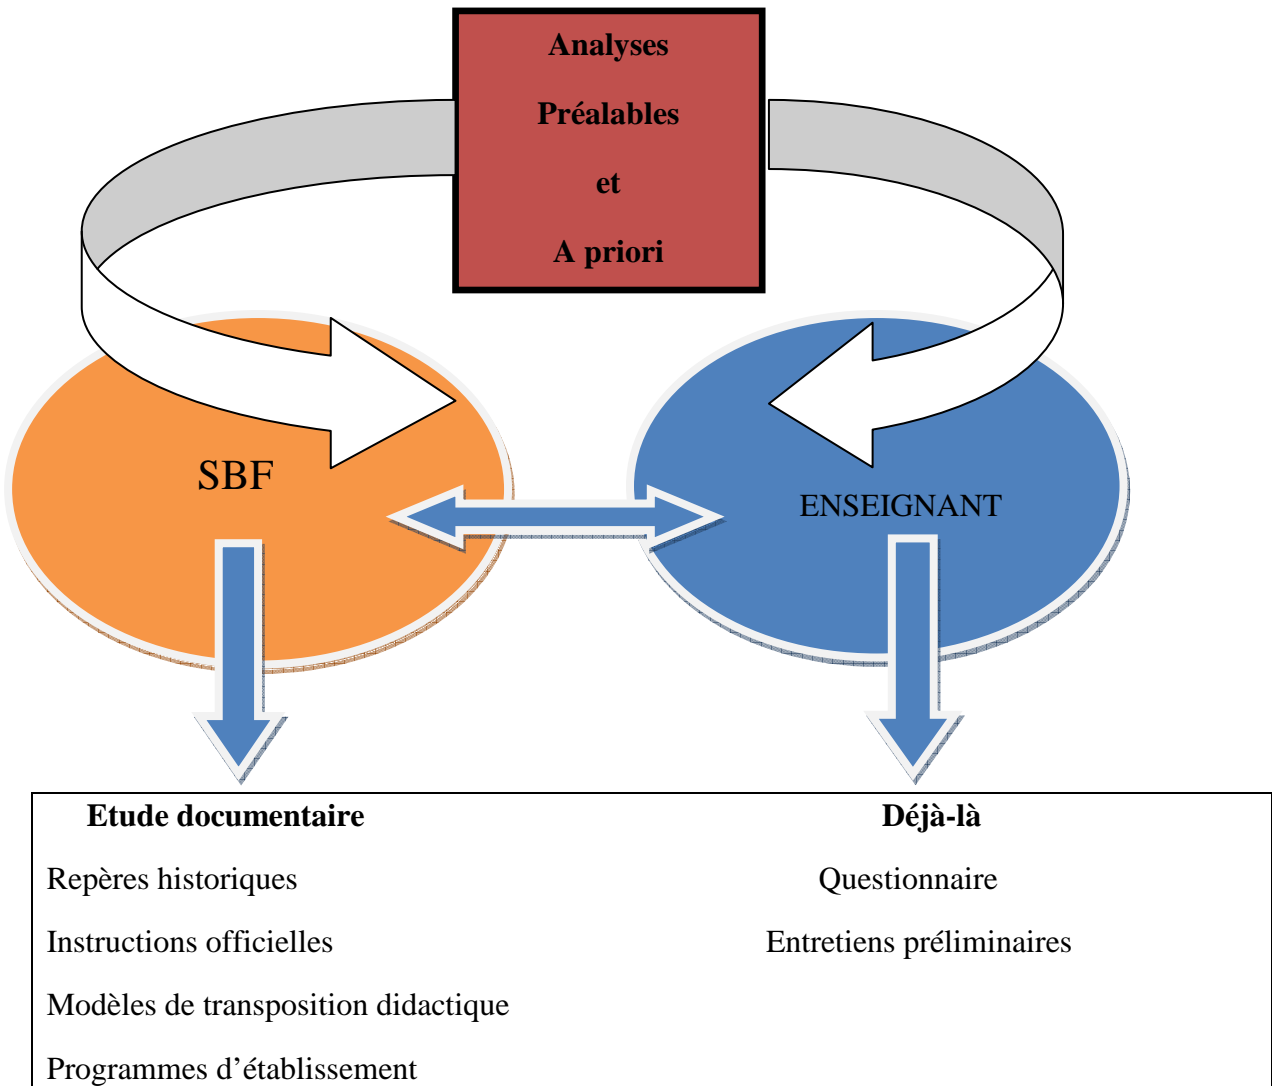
Analyses

Préalables

et

A priori

SBF

ENSEIGNANT

Etude documentaire

Repères historiques

Instructions officielles

Modèles de transposition didactique

Programmes d'établissement

Déjà-là

Questionnaire

Entretiens préliminaires